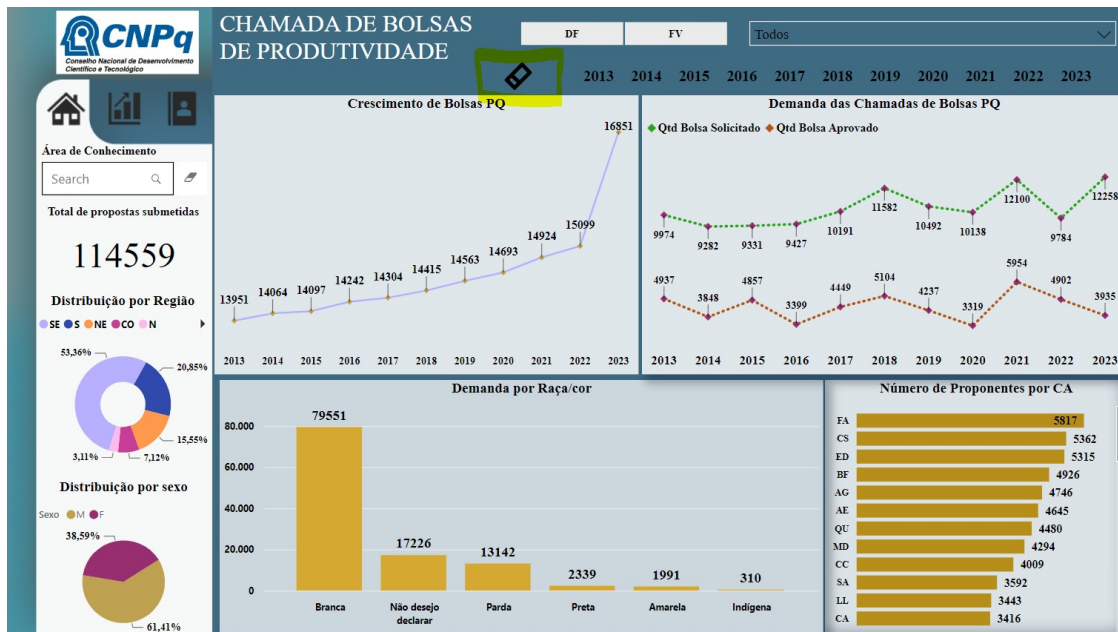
CNPq
Conselho Nacional de Desenvolvimento Científico e Tecnológico

CHAMADA DE BOLSAS DE PRODUTIVIDADE

DF
FV
Todos

2013 2014 2015 2016 2017 2018 2019 2020 2021 2022 2023

Área de Conhecimento
Search

Total de propostas submetidas
114559

Distribuição por Região
SE S NE CO N
53,36%
20,85%
15,55%
7,12%
3,11%

Distribuição por sexo
Sexo M F
38,59%
61,41%

Crescimento de Bolsas PQ

| 2013 | 2014 | 2015 | 2016 | 2017 | 2018 | 2019 | 2020 | 2021 | 2022 | 2023 |
|---|---|---|---|---|---|---|---|---|---|---|
| 13951 | 14064 | 14097 | 14242 | 14304 | 14415 | 14563 | 14693 | 14924 | 15099 | 16851 |

Demanda das Chamadas de Bolsas PQ
Qtd Bolsa Solicitado Qtd Bolsa Aprovado

| | 2013 | 2014 | 2015 | 2016 | 2017 | 2018 | 2019 | 2020 | 2021 | 2022 | 2023 |
|---|---|---|---|---|---|---|---|---|---|---|---|
| Qtd Bolsa Solicitado | 9974 | 9282 | 9331 | 9427 | 10191 | 11582 | 10492 | 10138 | 12100 | 9784 | 12258 |
| Qtd Bolsa Aprovado | 4937 | 3848 | 4857 | 3399 | 4449 | 5104 | 4237 | 3319 | 5954 | 4902 | 3935 |

Demanda por Raça/cor
80.000
60.000
40.000
20.000
0

| Branca | Não desejo declarar | Parda | Preta | Amarela | Indígena |
|---|---|---|---|---|---|
| 79551 | 17226 | 13142 | 2339 | 1991 | 310 |

Número de Proponentes por CA

| FA | CS | ED | BF | AG | AE | QU | MD | CC | SA | LL | CA |
|---|---|---|---|---|---|---|---|---|---|---|---|
| 5817 | 5362 | 5315 | 4926 | 4746 | 4645 | 4480 | 4294 | 4009 | 3592 | 3443 | 3416 |